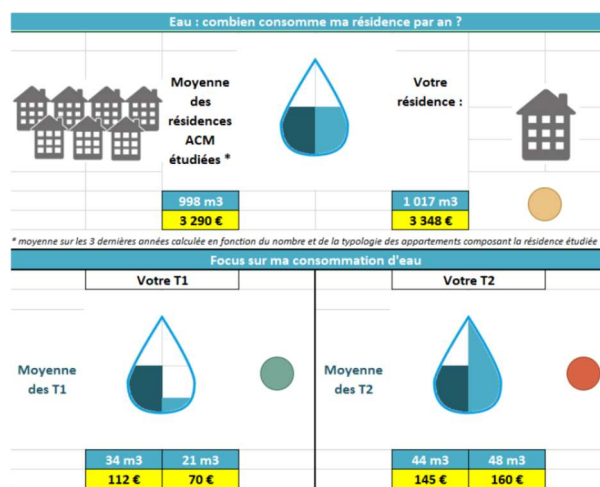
Eau : combien consomme ma résidence par an ?

Moyenne des résidences ACM étudiées *

Votre résidence :

| 998 m3 | 1 017 m3 |
|---|---|
| 3 290 € | 3 348 € |

* moyenne sur les 3 dernières années calculée en fonction du nombre et de la typologie des appartements composant la résidence étudiée

Focus sur ma consommation d'eau

Votre T1

Moyenne des T1

| 34 m3 | 21 m3 |
|---|---|
| 112 € | 70 € |

Votre T2

Moyenne des T2

| 44 m3 | 48 m3 |
|---|---|
| 145 € | 160 € |